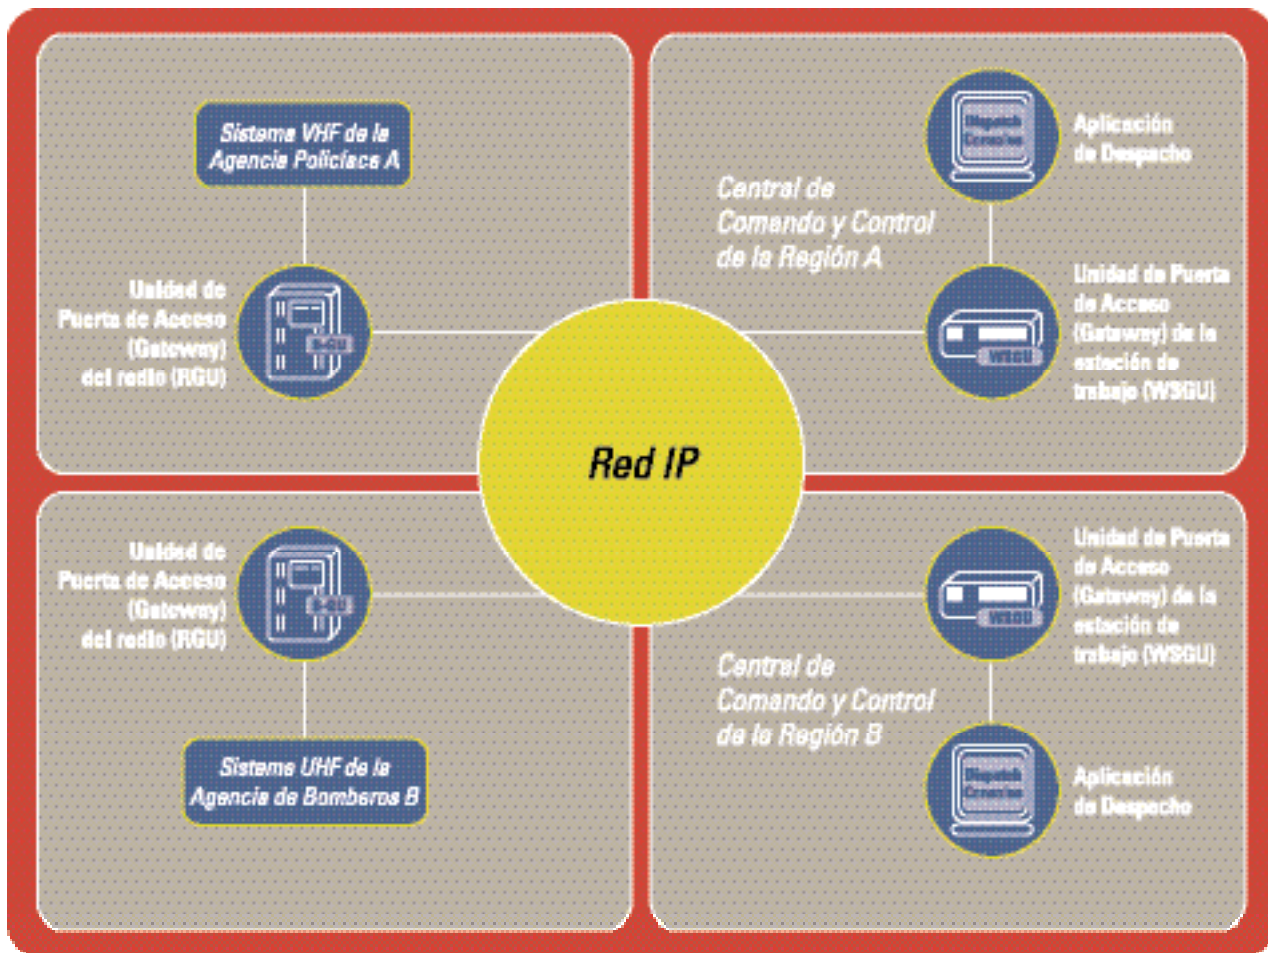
Sistema VHF de la Agencia Policíaca A

Unidad de Puerta de Acceso (Gateway) del radio (RGU)

R-GU

Dispatch Console

Aplicación de Despacho

Central de Comando y Control de la Región A

Unidad de Puerta de Acceso (Gateway) de la estación de trabajo (WSGU)

WSGU

Red IP

Unidad de Puerta de Acceso (Gateway) del radio (RGU)

R-GU

Sistema UHF de la Agencia de Bomberos B

Unidad de Puerta de Acceso (Gateway) de la estación de trabajo (WSGU)

WSGU

Central de Comando y Control de la Región B

Dispatch Console

Aplicación de Despacho